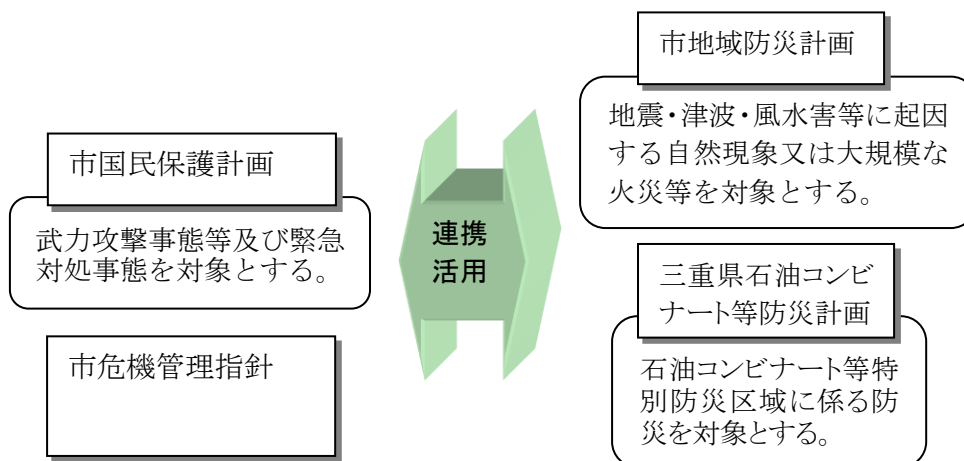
市国民保護計画

武力攻撃事態等及び緊急対処事態を対象とする。

市危機管理指針

連携活用

市地域防災計画

地震・津波・風水害等に起因する自然現象又は大規模な火災等を対象とする。

三重県石油コンビナート等防災計画

石油コンビナート等特別防災区域に係る防災を対象とする。